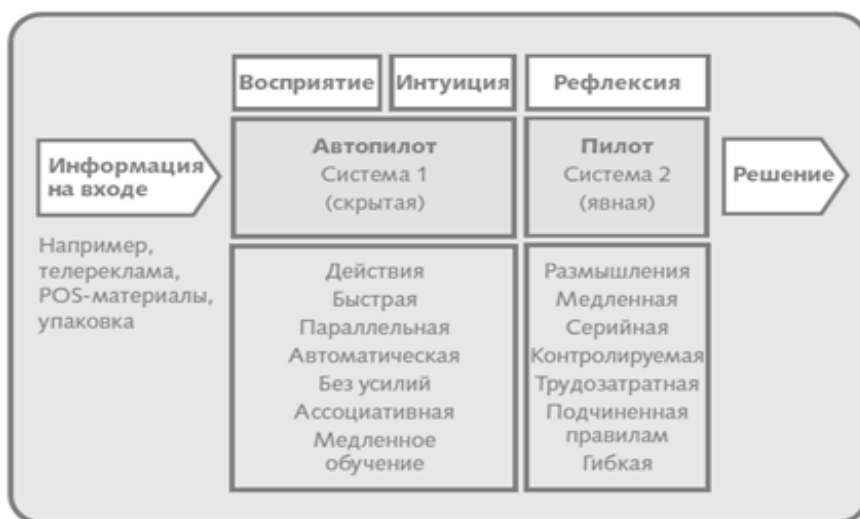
Восприятие | Интуиция | Рефлексия

Информация на входе

Например, телереклама, POS-материалы, упаковка

Автопилот
Система 1
(скрытая)

Пилот
Система 2
(явная)

Решение

Действия
Быстрая
Параллельная
Автоматическая
Без усилий
Ассоциативная
Медленное обучение

Размышления
Медленная
Серийная
Контролируемая
Трудозатратная
Подчиненная правилам
Гибкая